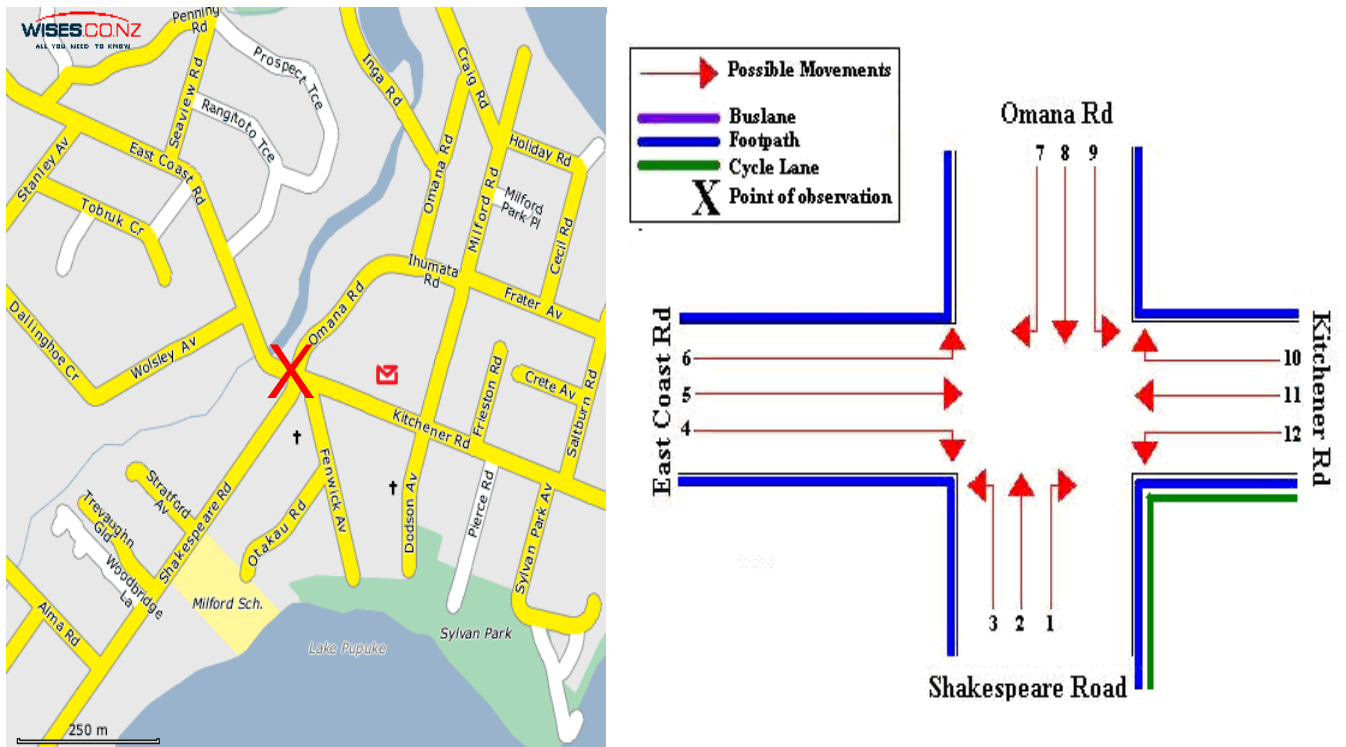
WISES.CO.NZ
ALL YOU NEED TO KNOW

Penning Rd
Prospect Tce
Seaview Rd
Rangitoto Tce
Inga Rd
Craig Rd
Holiday Rd
Stanley Av
East Coast Rd
Omana Rd
Milford Rd
Milford Park Pl
Cecil Rd
Tobruk Cr
Ihumata Rd
Frater Av
Dallinghoe Cr
Wolsley Av
Omana Rd
X
Crete Av
Frieston Rd
Saltburn Rd
Kitchener Rd
Stratford Av
Trevaughn Gld
Shakespeare Rd
Fenwick Av
Woodbridge La
Otakau Rd
Dodson Av
Pierce Rd
Sylvan Park Av
Alma Rd
Milford Sch.
Lake Pupuke
Sylvan Park
250 m

Possible Movements
Buslane
Footpath
Cycle Lane
X Point of observation

Omana Rd
7 8 9
East Coast Rd
6
5
4
Kitchener Rd
10
11
12
3 2 1
Shakespeare Road